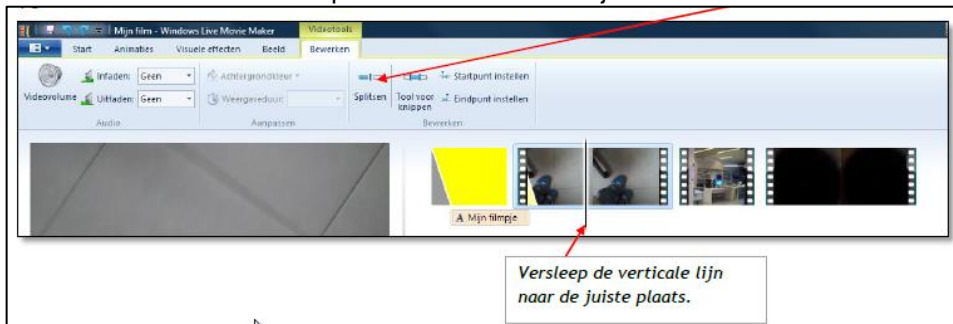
Mijn film - Windows Live Movie Maker
Videotools
Start Animaties Visuele effecten Beeld Bewerken
Videovolume Infaden: Geen Uitfaden: Geen
Audio
Achtergrondkleur
Weergaveduur:
Aanpassen
Splitsen Tool voor knippen Startpunt instellen Eindpunt instellen
Bewerken
A Mijn filmpje

Versleep de verticale lijn naar de juiste plaats.